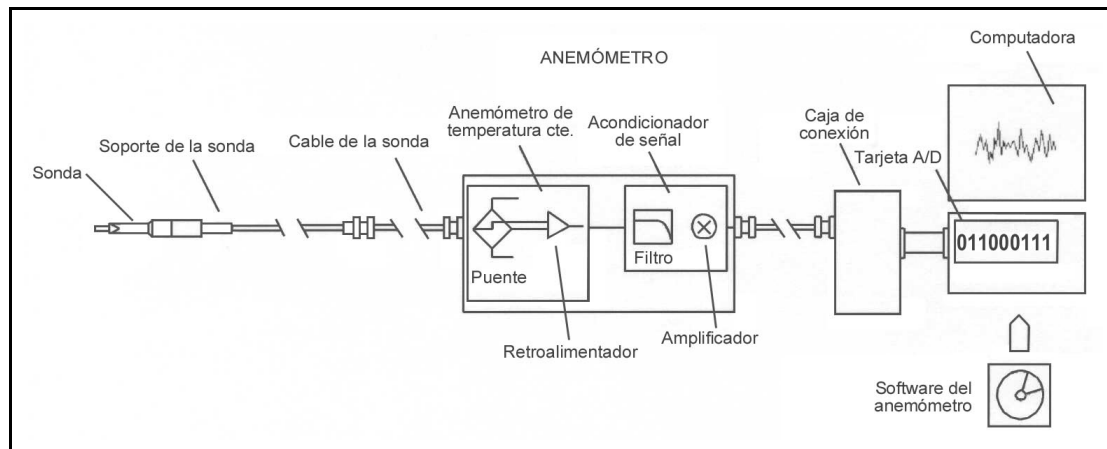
ANEMÓMETRO

Computadora

Sonda

Soporte de la sonda

Cable de la sonda

Anemómetro de temperatura cte.

Acondicionador de señal

Caja de conexión

Tarjeta A/D

Puente

Filtro

011000111

Retroalimentador

Amplificador

Software del anemómetro